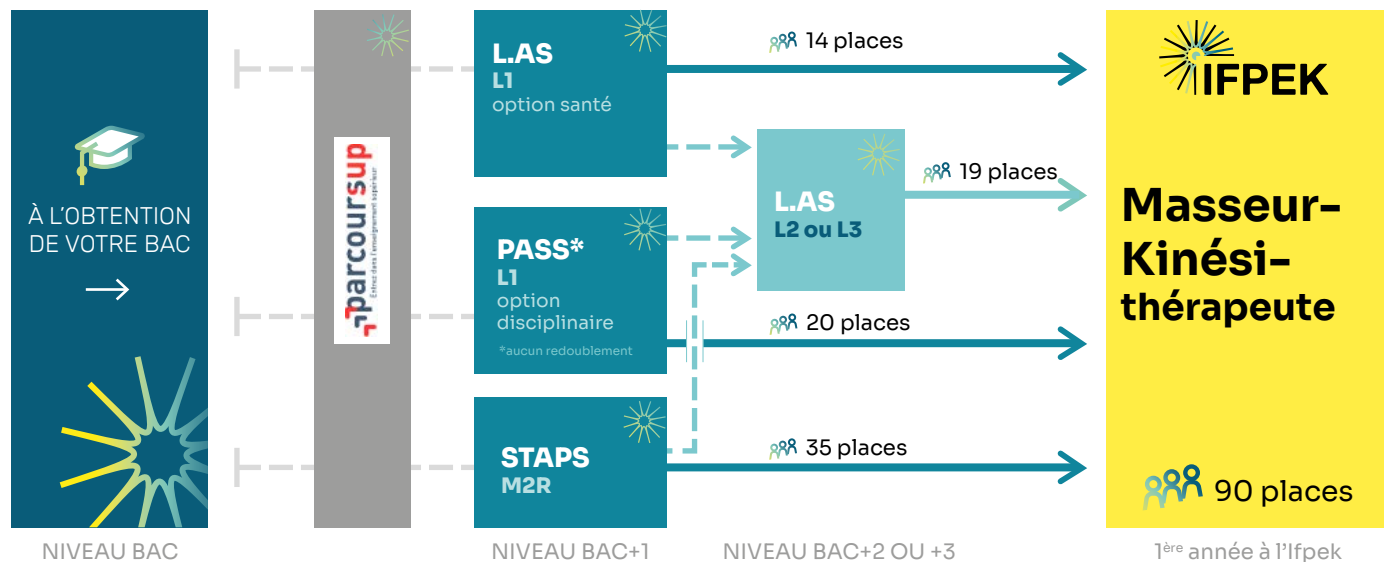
À L'OBTENTION DE VOTRE BAC

NIVEAU BAC

parcoursup
Entrez dans l'enseignement supérieur

L.AS
L1
option santé

PASS*
L1
option disciplinaire
*aucun redoublement

STAPS
M2R

NIVEAU BAC+1

L.AS
L2 ou L3

NIVEAU BAC+2 OU +3

14 places

19 places

20 places

35 places

IFPEK

Masseur-Kinési-thérapeute

90 places

1ère année à l'Ifpek